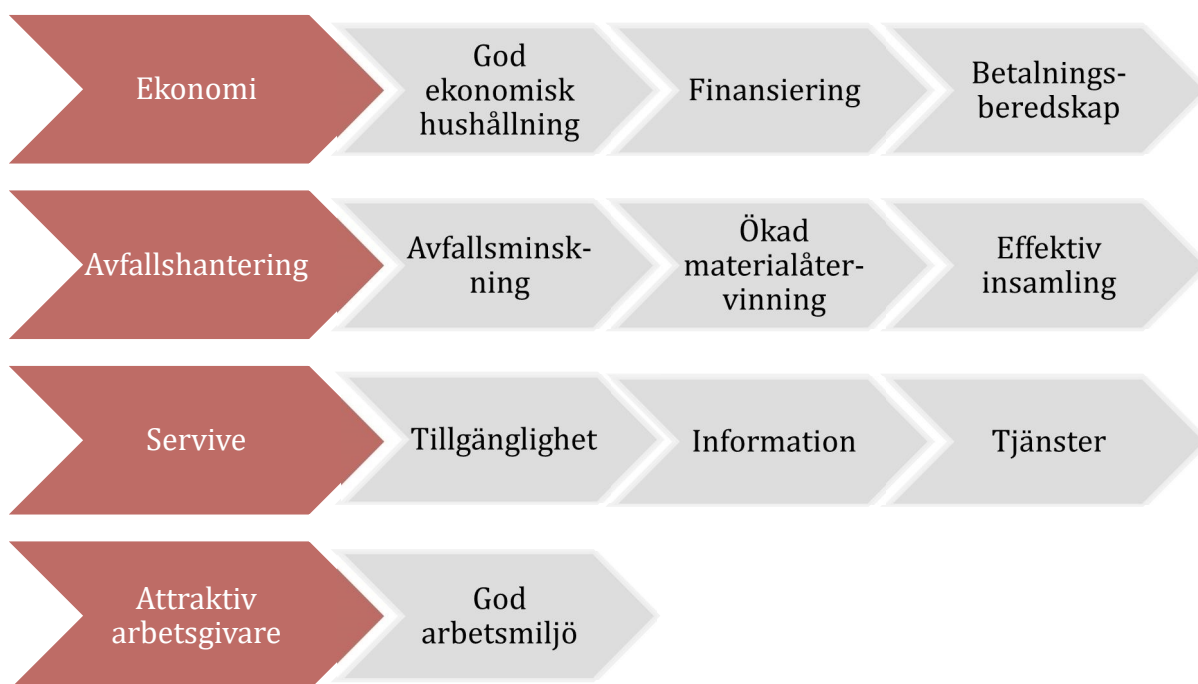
Ekonomi

God ekonomisk hushållning

Finansiering

Betalningsberedskap

Avfallshantering

Avfallsminskning

Ökad materialåtervinning

Effektiv insamling

Servive

Tillgänglighet

Information

Tjänster

Attraktiv arbetsgivare

God arbetsmiljö